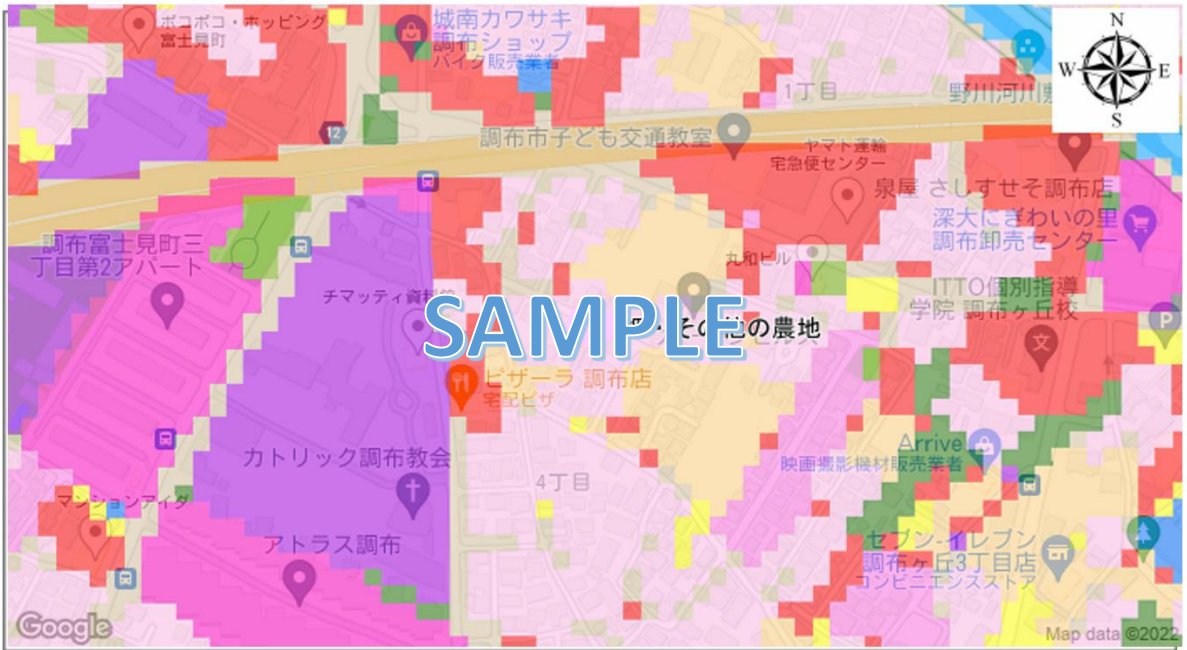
ポコポコ・ホッピング
富士見町

城南カワサキ
調布ショップ
バイク販売業者

N
W
E
S

1丁目
野川河川

12

調布市子ども交通教室

ヤマト運輸
宅急便センター

泉屋 さしすせそ調布店

深大にぎわいの里
調布卸売センター

調布富士見町三
丁目第2アパート

丸和ビル

ITTO個別指導
学院 調布ヶ丘校

チマッティ資料館

SAMPLE

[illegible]の農地

ピザーラ 調布店
宅配ピザ

Arrive
映画撮影機材販売業者

カトリック調布教会

4丁目

マンションアイダ

アトラス調布

セブン-イレブン
調布ヶ丘3丁目店
コンビニエンスストア

Google

Map data ©2022